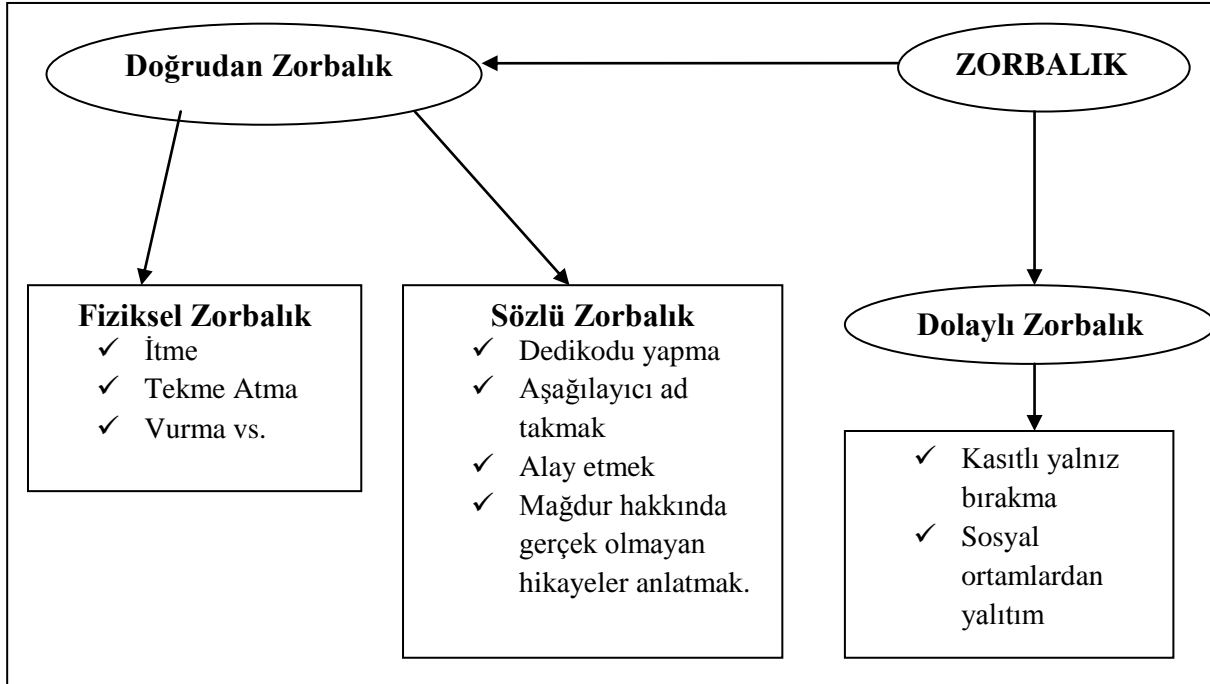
ZORBALIK

Doğrudan Zorbalık

Fiziksel Zorbalık
✓ İtme
✓ Tekme Atma
✓ Vurma vs.

Sözlü Zorbalık
✓ Dedikodu yapma
✓ Aşağılayıcı ad takmak
✓ Alay etmek
✓ Mağdur hakkında gerçek olmayan hikayeler anlatmak.

Dolaylı Zorbalık
✓ Kasıtlı yalnız bırakma
✓ Sosyal ortamlardan yalıtım